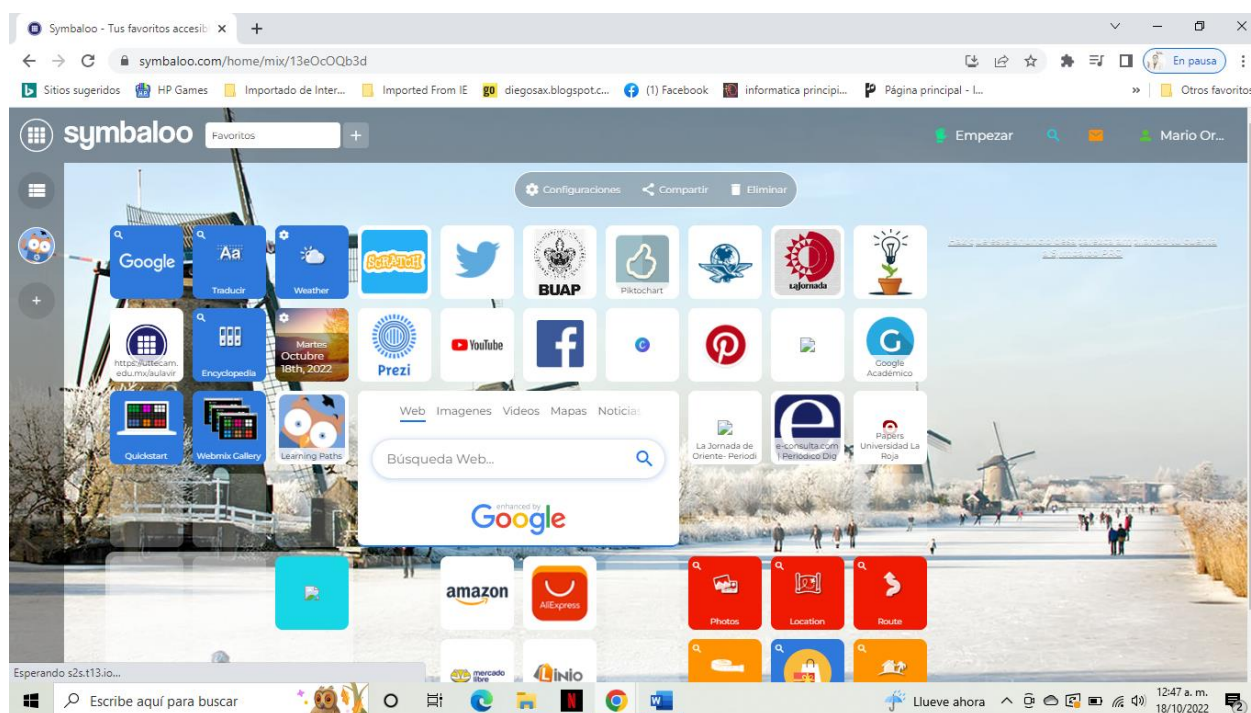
Symbaloo - Tus favoritos accesib ×

symbaloo.com/home/mix/13eOcOQb3d

En pausa

Sitios sugeridos HP Games Importado de Inter... Imported From IE diegosax.blogspot.c... (1) Facebook informatica principi... Página principal - l... » Otros favoritos

symbaloo Favoritos + Empezar Mario Or...

Configuraciones Compartir Eliminar

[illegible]

Google
Aa Traducir
Weather
SCRATCH
BUAP
Piktochart
lajornada

https://uttecam.edu.mx/aulavir
Encyclopedia
Martes Octubre 18th, 2022
Prezi
YouTube
Google Académico

Quickstart
Webmix Gallery
Learning Paths

Web Imagenes Videos Mapas Noticias
Búsqueda Web...
enhanced by Google

La Jornada de Oriente- Periodi
e-consulta.com | Periodico Dig
Papers Universidad La Roja

amazon
AliExpress
Photos
Location
Route
mercado libre
Linio

Esperando s2s.t13.io...

Escribe aquí para buscar
Llueve ahora
12:47 a. m.
18/10/2022